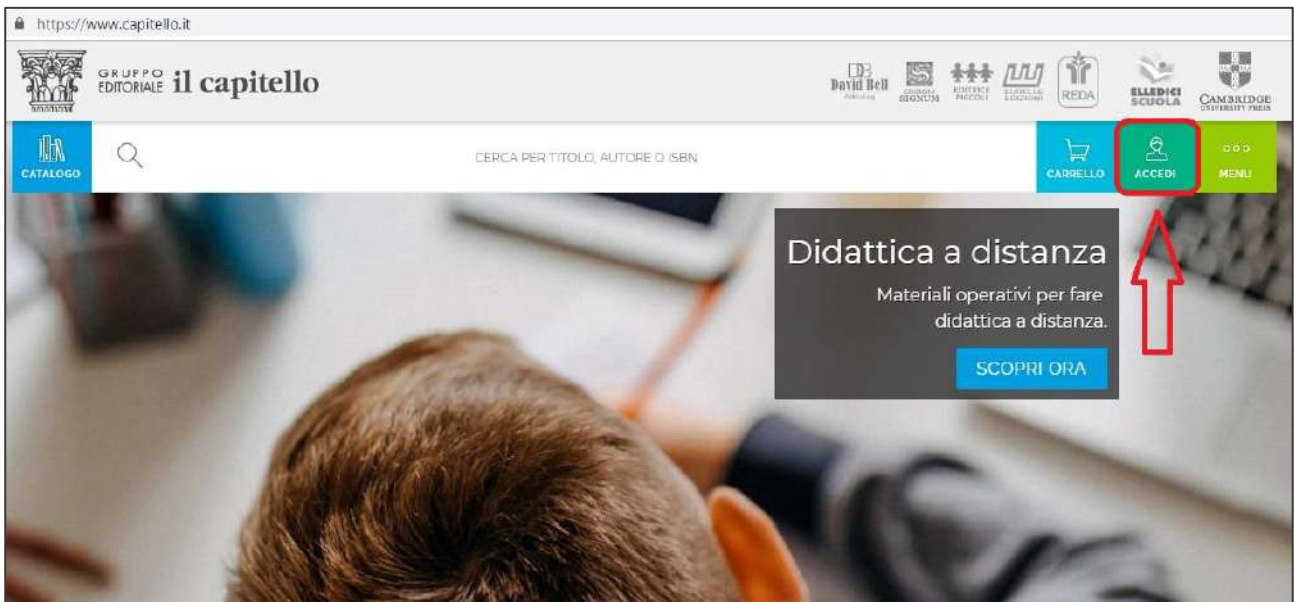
https://www.capitello.it

GRUPPO EDITORIALE il capitello

David Bell Publishing

SIGNUM

EDITRICE PICCOLI

ELLEDICI SCUOLA

REDA

CAMBRIDGE UNIVERSITY PRESS

CATALOGO

CERCA PER TITOLO, AUTORE O ISBN

CARRELLO

ACCEDI

MENU

Didattica a distanza

Materiali operativi per fare didattica a distanza.

SCOPRI ORA